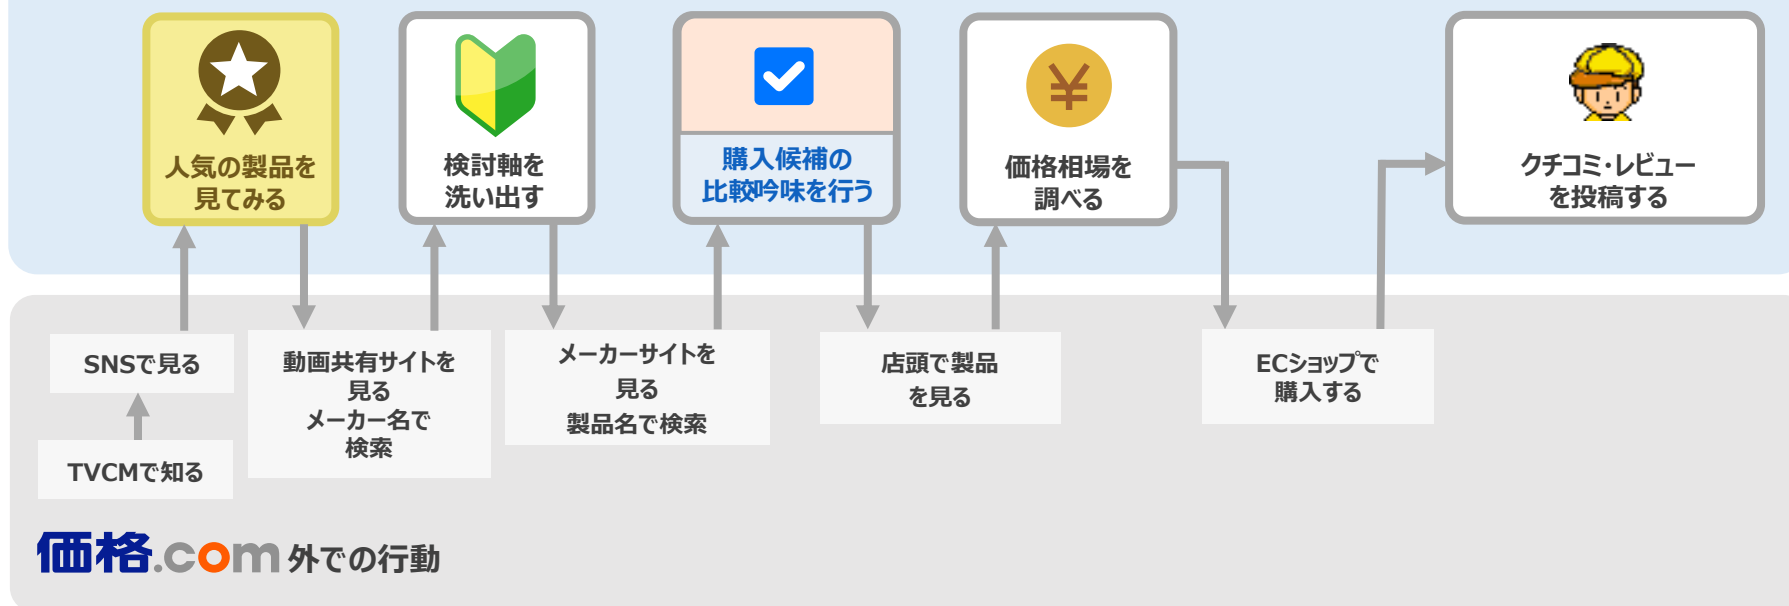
人気の製品を見てみる

検討軸を洗い出す

購入候補の比較吟味を行う

価格相場を調べる

¥

クチコミ･レビューを投稿する

SNSで見る

TVCMで知る

動画共有サイトを見る
メーカー名で検索

メーカーサイトを見る
製品名で検索

店頭で製品を見る

ECショップで購入する

価格.com 外での行動